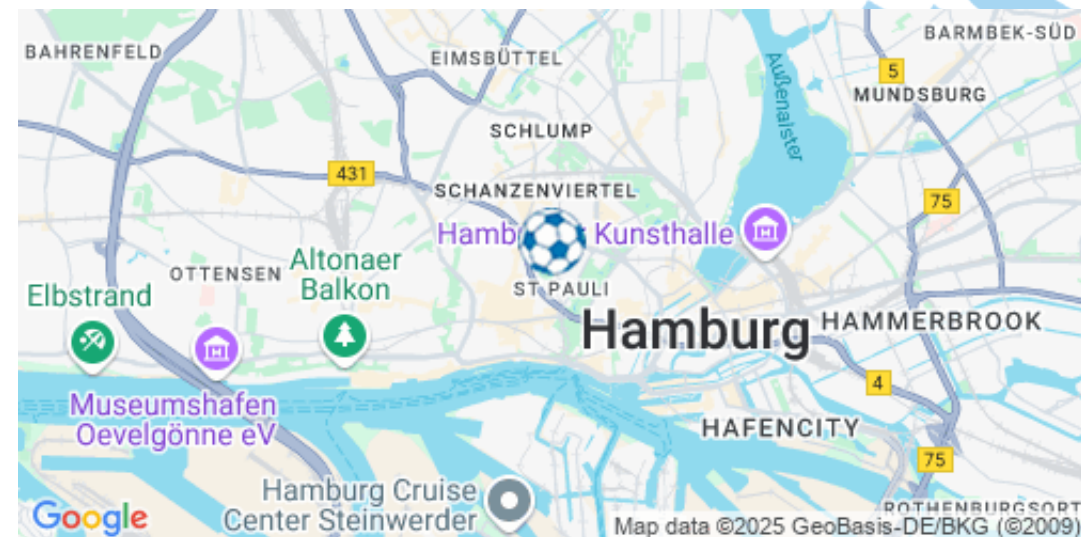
BAHRENFELD

EIMSBÜTTEL

BARMBEK-SÜD

5

MUNDSBURG

Außenalster

SCHLUMP

431

SCHANZENVIERTEL

75

Hamb

Kunsthalle

OTTENSEN

Altonaer Balkon

Elbstrand

ST PAULI

Hamburg

HAMMERBROOK

4

Museumshafen Oevelgönne eV

HAFENCITY

75

Hamburg Cruise Center Steinwerder

ROTHENBURGSORT

Google

Map data ©2025 GeoBasis-DE/BKG (©2009)